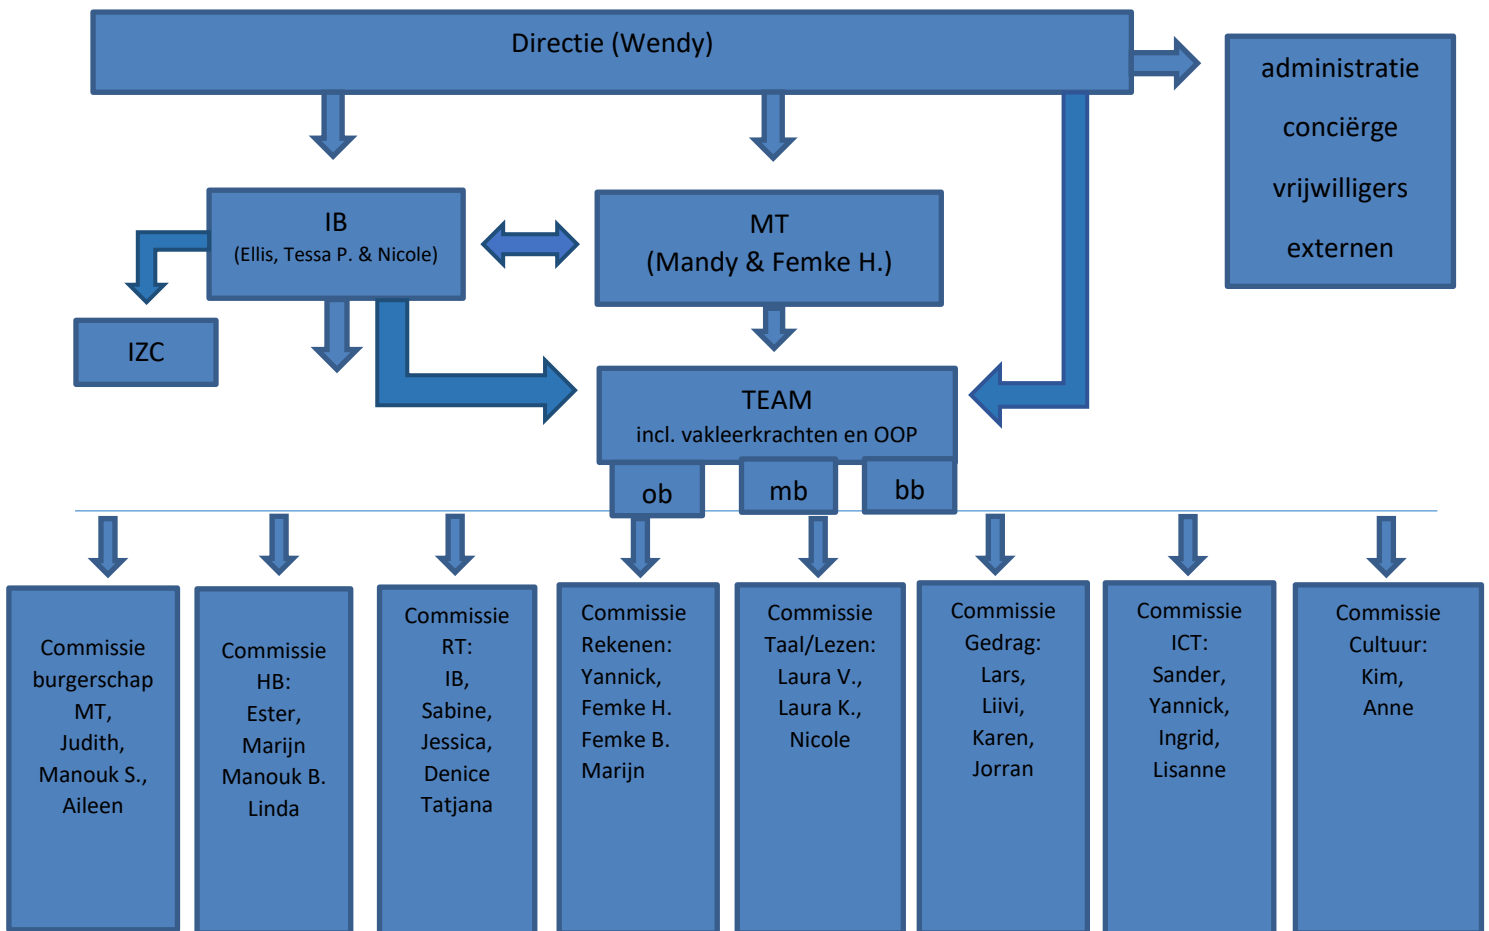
Directie (Wendy)

administratie

conciërge

vrijwilligers

externen

IB
(Ellis, Tessa P. & Nicole)

MT
(Mandy & Femke H.)

IZC

TEAM
incl. vakleerkrachten en OOP

ob

mb

bb

Commissie burgerschap MT, Judith, Manouk S., Aileen

Commissie HB: Ester, Marijn Manouk B. Linda

Commissie RT: IB, Sabine, Jessica, Denice Tatjana

Commissie Rekenen: Yannick, Femke H. Femke B. Marijn

Commissie Taal/Lezen: Laura V., Laura K., Nicole

Commissie Gedrag: Lars, Liivi, Karen, Jorran

Commissie ICT: Sander, Yannick, Ingrid, Lisanne

Commissie Cultuur: Kim, Anne